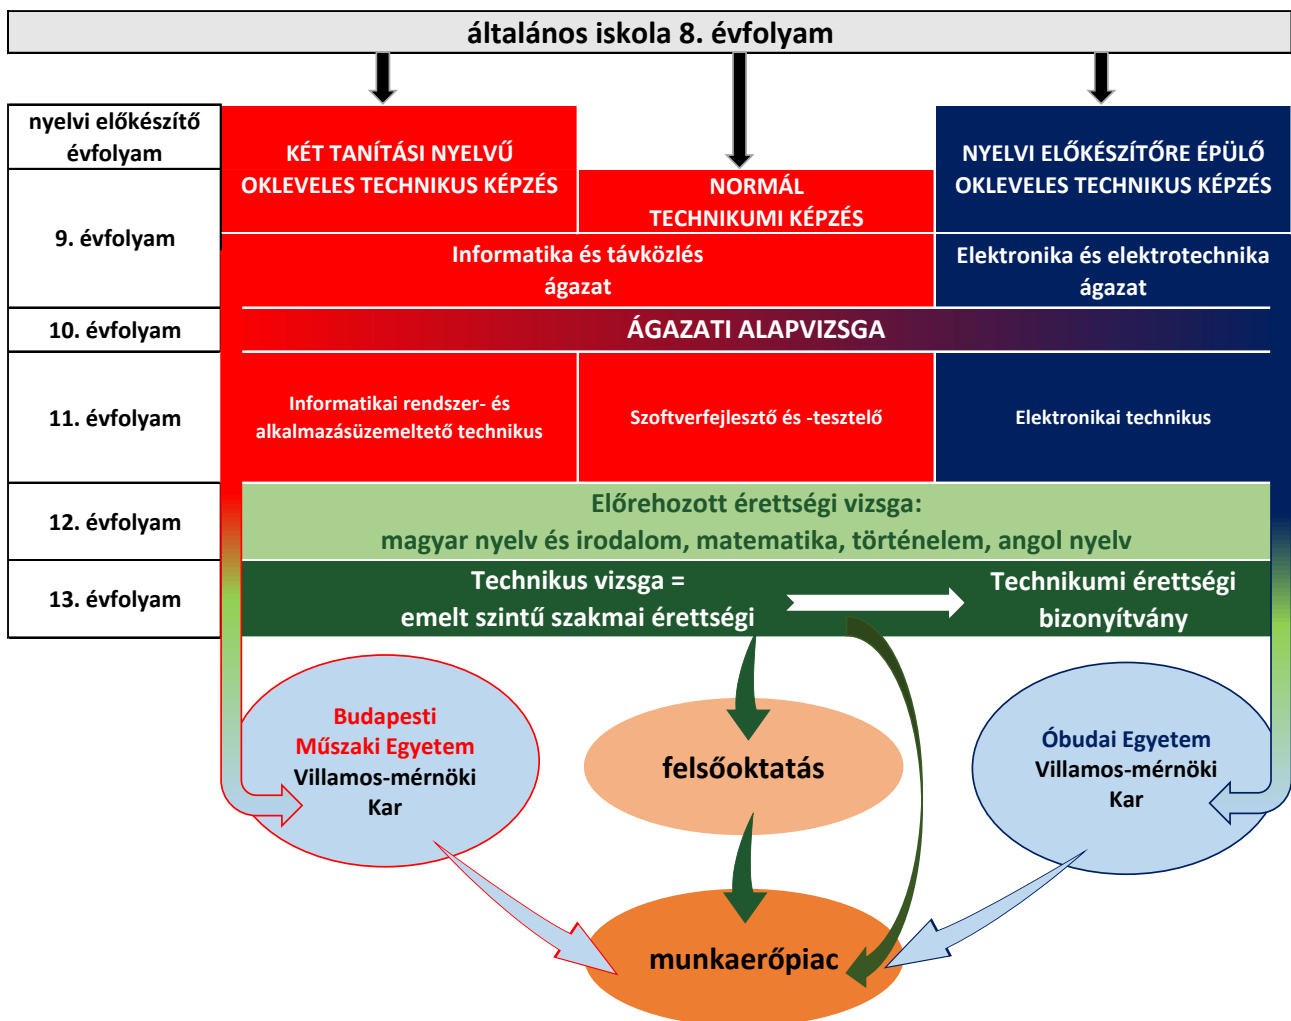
általános iskola 8. évfolyam

nyelvi előkészítő évfolyam

9. évfolyam

10. évfolyam

11. évfolyam

12. évfolyam

13. évfolyam

KÉT TANÍTÁSI NYELVŰ OKLEVELES TECHNIKUS KÉPZÉS

NORMÁL TECHNIKUMI KÉPZÉS

NYELVI ELŐKÉSZÍTŐRE ÉPÜLŐ OKLEVELES TECHNIKUS KÉPZÉS

Informatika és távközlés ágazat

Elektronika és elektrotechnika ágazat

ÁGAZATI ALAPVIZSGA

Informatikai rendszer- és alkalmazásüzemeltető technikus

Szoftverfejlesztő és -tesztelő

Elektronikai technikus

Előrehozott érettségi vizsga:
magyar nyelv és irodalom, matematika, történelem, angol nyelv

Technikus vizsga =
emelt szintű szakmai érettségi

Technikumi érettségi bizonyítvány

Budapesti Műszaki Egyetem Villamos-mérnöki Kar

felsőoktatás

Óbudai Egyetem Villamos-mérnöki Kar

munkaerőpiac